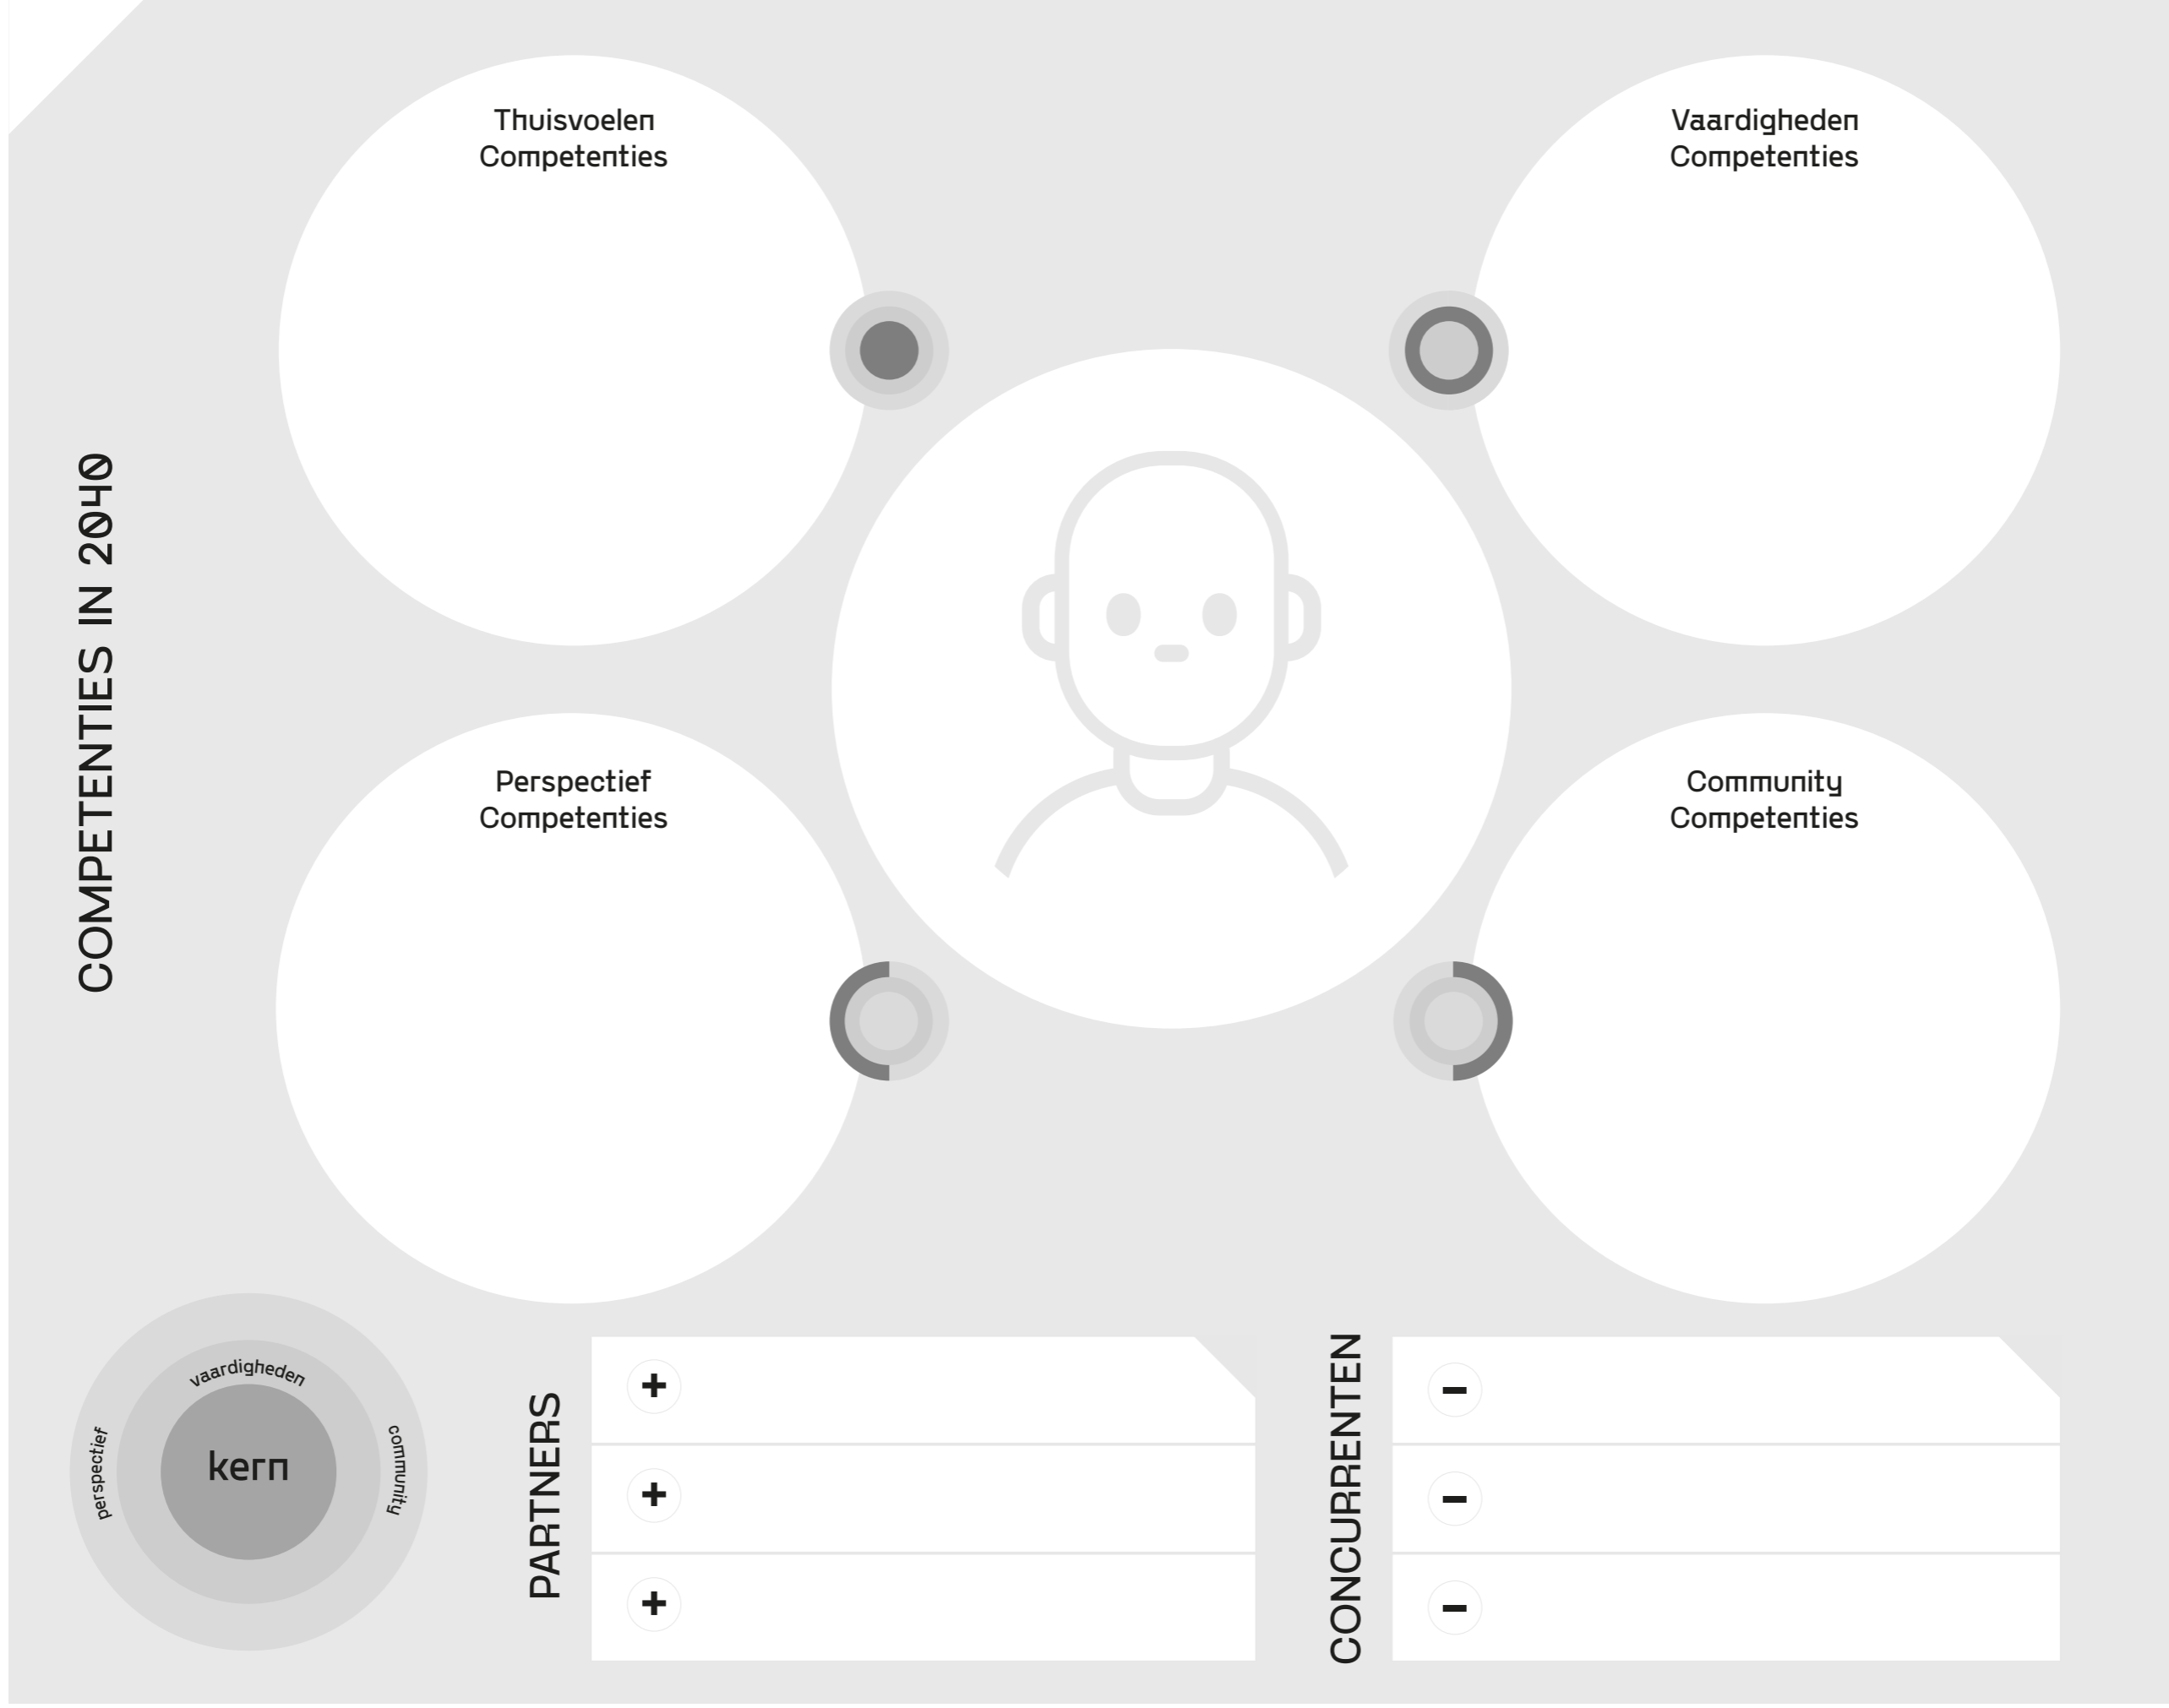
COMPETENTIES IN 2040

Thuisvoelen Competenties

Vaardigheden Competenties

Perspectief Competenties

Community Competenties

vaardigheden
perspectief
kern
community

PARTNERS
+
+
+

CONCURRENTEN
−
−
−